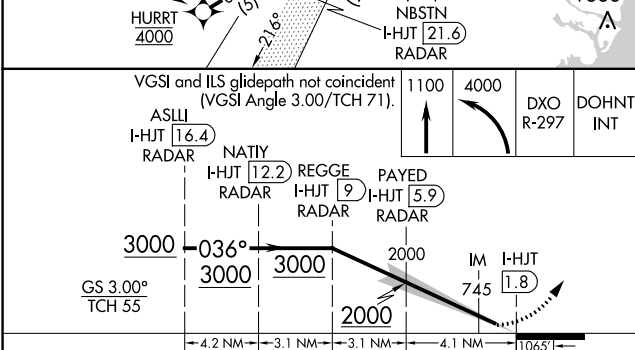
HURRT
4000

(5)

216°

NBSTN
I-HJT 21.6
RADAR

VGSI and ILS glidepath not coincident
(VGSI Angle 3.00/TCH 71).

1100

4000

DXO
R-297

DOHNT
INT

ASLLI
I-HJT 16.4
RADAR

NATIY
I-HJT 12.2
RADAR

REGGE
I-HJT 9
RADAR

PAYED
I-HJT 5.9
RADAR

3000

036°

3000

3000

2000

2000

IM

I-HJT
1.8

745

GS 3.00°
TCH 55

4.2 NM

3.1 NM

3.1 NM

4.1 NM

1065'